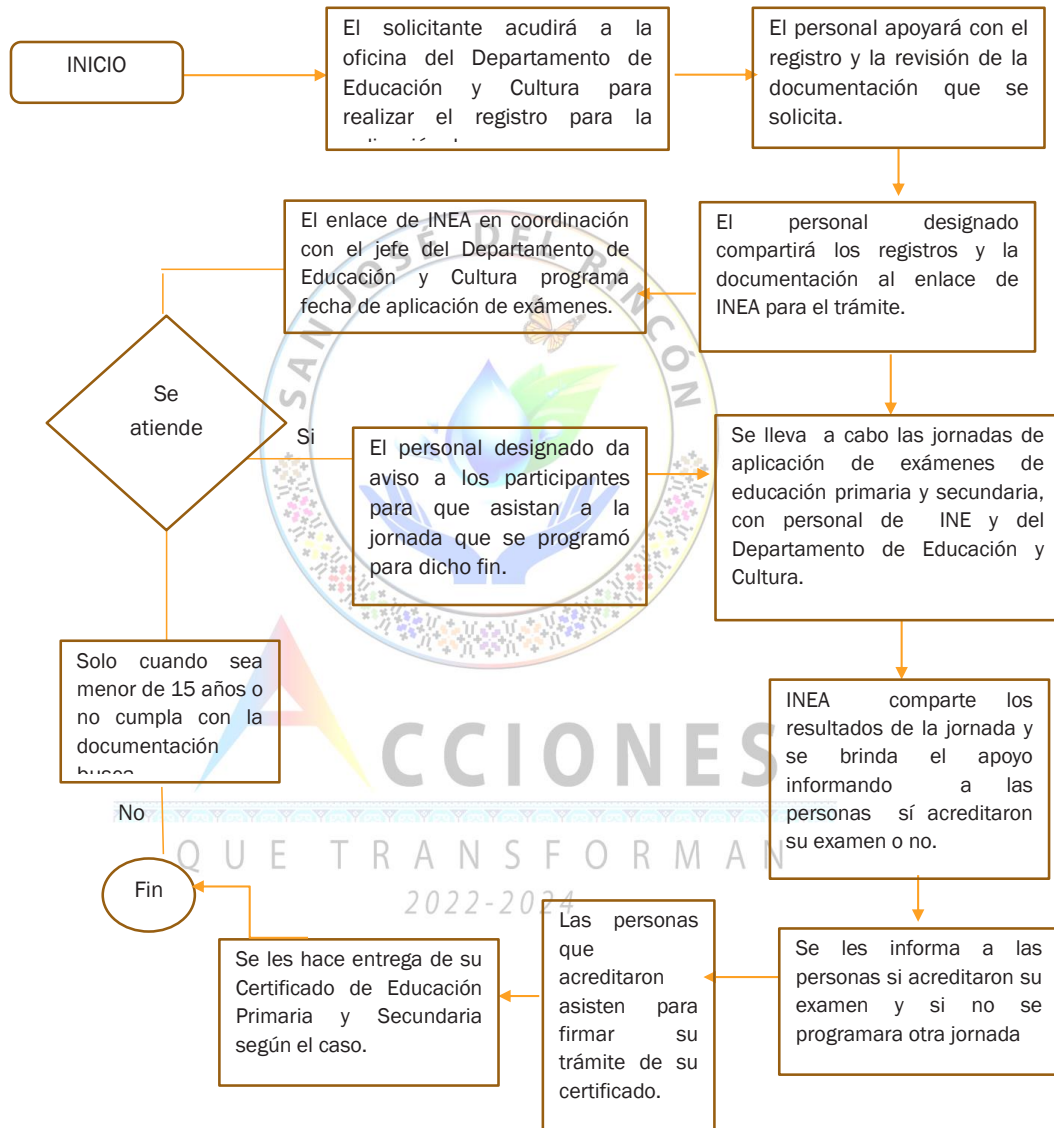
INICIO

El solicitante acudirá a la oficina del Departamento de Educación y Cultura para realizar el registro para la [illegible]

El personal apoyará con el registro y la revisión de la documentación que se solicita.

El personal designado compartirá los registros y la documentación al enlace de INEA para el trámite.

El enlace de INEA en coordinación con el jefe del Departamento de Educación y Cultura programa fecha de aplicación de exámenes.

SAN JOSÉ DEL RINCÓN

Se atiende

Si

El personal designado da aviso a los participantes para que asistan a la jornada que se programó para dicho fin.

Se lleva a cabo las jornadas de aplicación de exámenes de educación primaria y secundaria, con personal de INE y del Departamento de Educación y Cultura.

Solo cuando sea menor de 15 años o no cumpla con la documentación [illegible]

ACCIONES

No

QUE TRANSFORMAN

2022-2024

INEA comparte los resultados de la jornada y se brinda el apoyo informando a las personas sí acreditaron su examen o no.

Fin

Se les informa a las personas si acreditaron su examen y si no se programara otra jornada

Las personas que acreditaron asisten para firmar su trámite de su certificado.

Se les hace entrega de su Certificado de Educación Primaria y Secundaria según el caso.